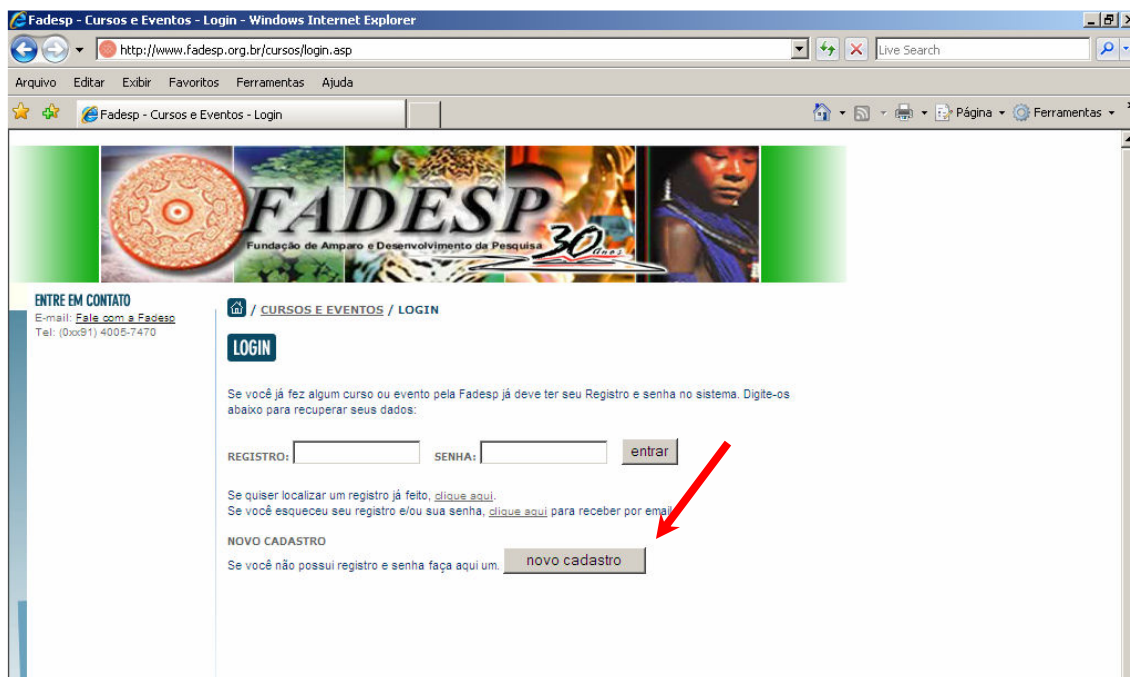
Fadesp - Cursos e Eventos - Login - Windows Internet Explorer

http://www.fadesp.org.br/cursos/login.asp

Live Search

Arquivo Editar Exibir Favoritos Ferramentas Ajuda

Fadesp - Cursos e Eventos - Login

Página Ferramentas

FADESP
Fundação de Amparo e Desenvolvimento da Pesquisa
30 anos

ENTRE EM CONTATO
E-mail: Fale com a Fadesp
Tel: (0xx91) 4005-7470

/ CURSOS E EVENTOS / LOGIN

LOGIN

Se você já fez algum curso ou evento pela Fadesp já deve ter seu Registro e senha no sistema. Digite-os abaixo para recuperar seus dados:

REGISTRO: SENHA: entrar

Se quiser localizar um registro já feito, clique aqui.
Se você esqueceu seu registro e/ou sua senha, clique aqui para receber por email.

NOVO CADASTRO
Se você não possui registro e senha faça aqui um. novo cadastro